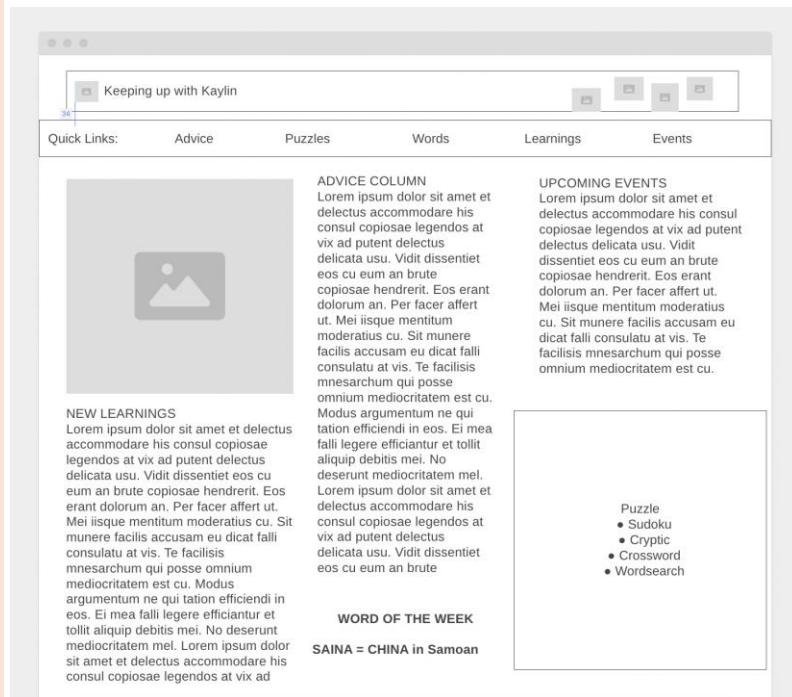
Keeping up with Kaylin

34

Quick Links: Advice Puzzles Words Learnings Events

NEW LEARNINGS
Lorem ipsum dolor sit amet et delectus accommodare his consul copiosae legendos at vix ad putent delectus delicata usu. Vidit dissentiet eos cu eum an brute copiosae hendrerit. Eos erant dolorum an. Per facer affert ut. Mei iisque mentitum moderatius cu. Sit munere facilis accusam eu dicat falli consulatu at vis. Te facilisis mnesarchum qui posse omnium mediocritatem est cu. Modus argumentum ne qui tation efficiendi in eos. Ei mea falli legere efficiantur et tollit aliquip debitis mei. No deserunt mediocritatem mel. Lorem ipsum dolor sit amet et delectus accommodare his consul copiosae legendos at vix ad

ADVICE COLUMN
Lorem ipsum dolor sit amet et delectus accommodare his consul copiosae legendos at vix ad putent delectus delicata usu. Vidit dissentiet eos cu eum an brute copiosae hendrerit. Eos erant dolorum an. Per facer affert ut. Mei iisque mentitum moderatius cu. Sit munere facilis accusam eu dicat falli consulatu at vis. Te facilisis mnesarchum qui posse omnium mediocritatem est cu. Modus argumentum ne qui tation efficiendi in eos. Ei mea falli legere efficiantur et tollit aliquip debitis mei. No deserunt mediocritatem mel. Lorem ipsum dolor sit amet et delectus accommodare his consul copiosae legendos at vix ad putent delectus delicata usu. Vidit dissentiet eos cu eum an brute

WORD OF THE WEEK

SAINA = CHINA in Samoan

UPCOMING EVENTS
Lorem ipsum dolor sit amet et delectus accommodare his consul copiosae legendos at vix ad putent delectus delicata usu. Vidit dissentiet eos cu eum an brute copiosae hendrerit. Eos erant dolorum an. Per facer affert ut. Mei iisque mentitum moderatius cu. Sit munere facilis accusam eu dicat falli consulatu at vis. Te facilisis mnesarchum qui posse omnium mediocritatem est cu.

Puzzle
• Sudoku
• Cryptic
• Crossword
• Wordsearch